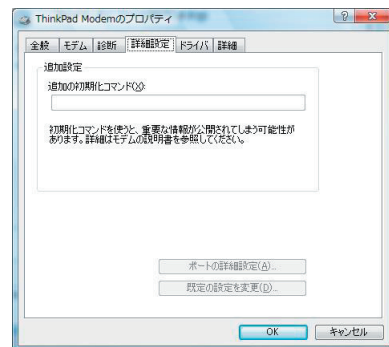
ThinkPad Modemのプロパティ

? X

全般 | モデム | 診断 | 詳細設定 | ドライバ | 詳細

追加設定

追加の初期化コマンド(X):

初期化コマンドを使うと、重要な情報が公開されてしまう可能性があります。詳細はモデムの説明書を参照してください。

ポートの詳細設定(A)...

既定の設定を変更(D)...

OK キャンセル